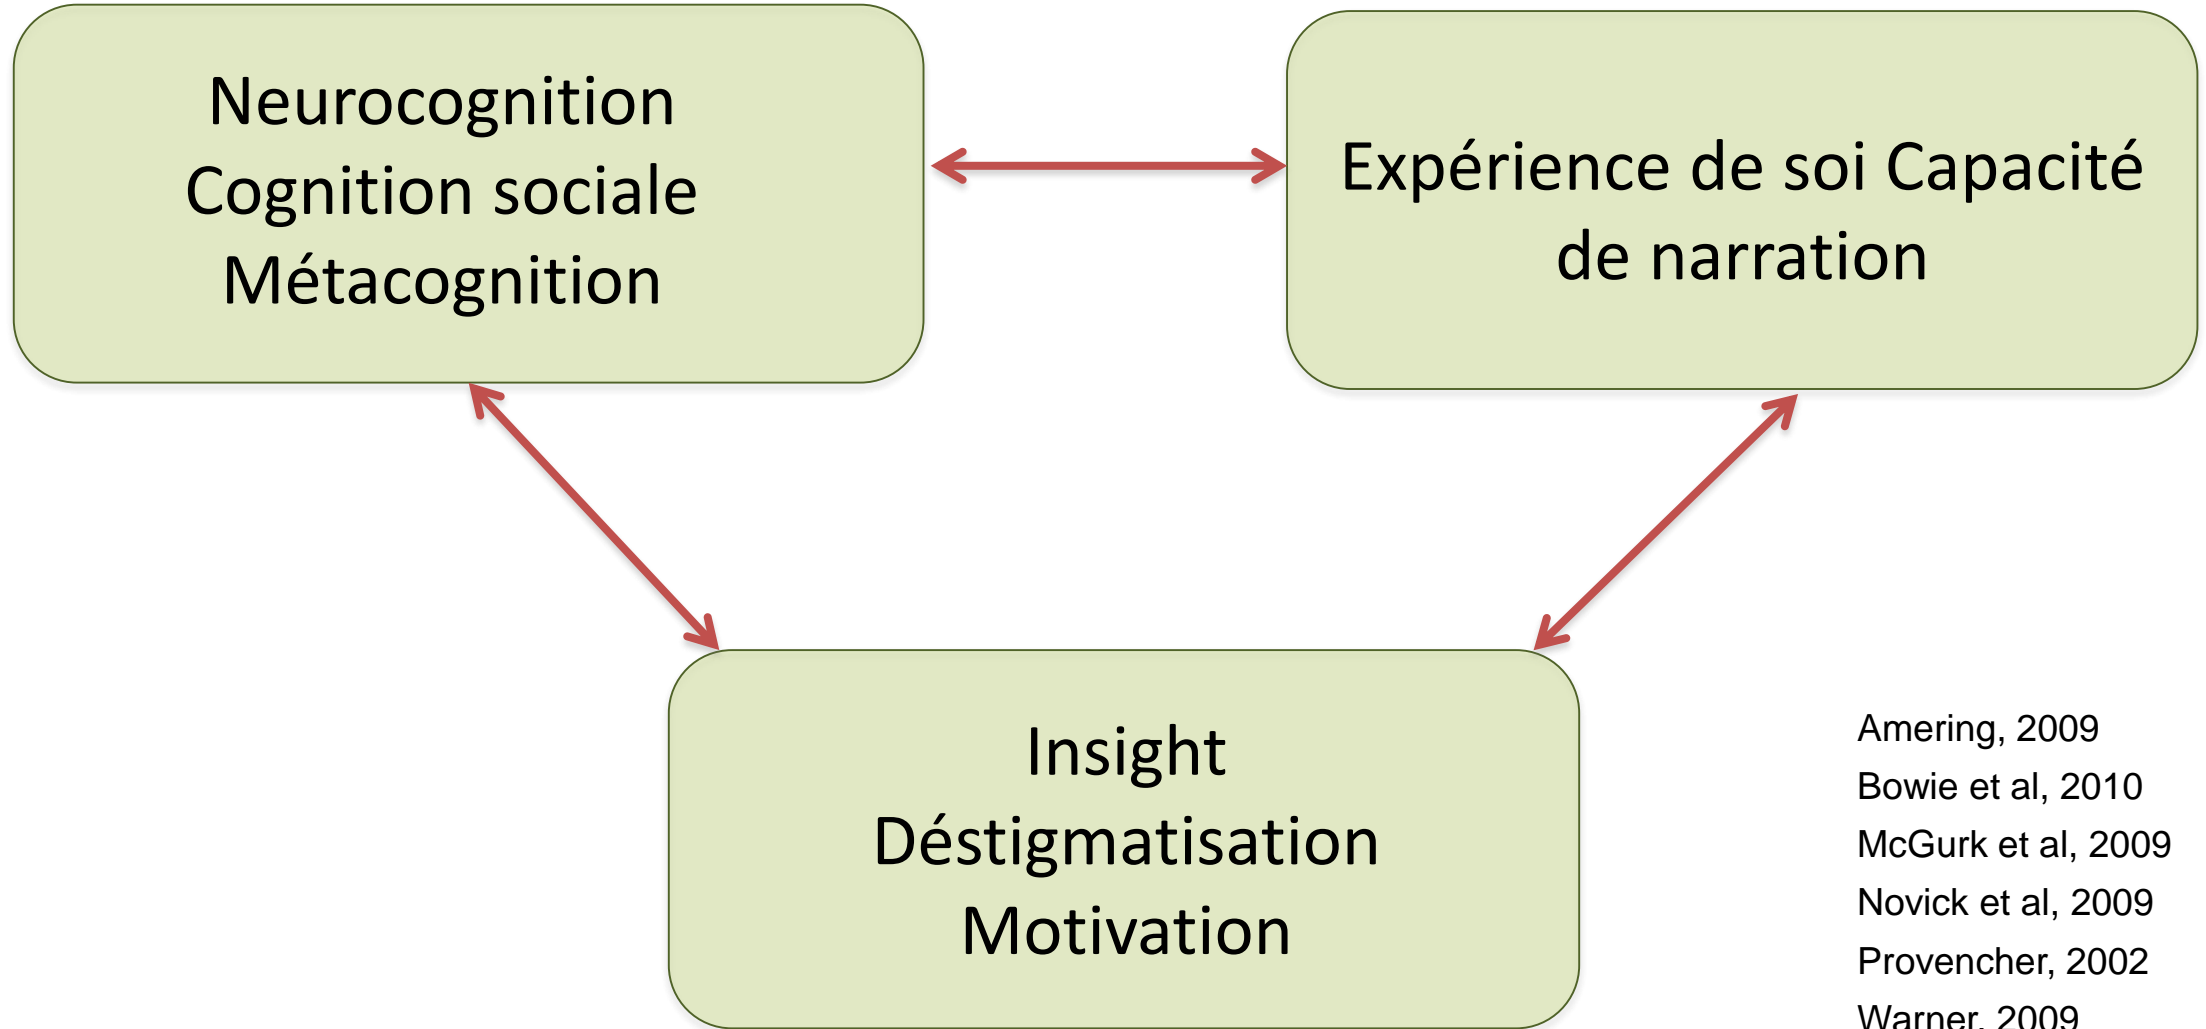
Neurocognition
Cognition sociale
Métacognition

Expérience de soi Capacité de narration

Insight
Déstigmatisation
Motivation

Amering, 2009
Bowie et al, 2010
McGurk et al, 2009
Novick et al, 2009
Provencher, 2002
Warner, 2009